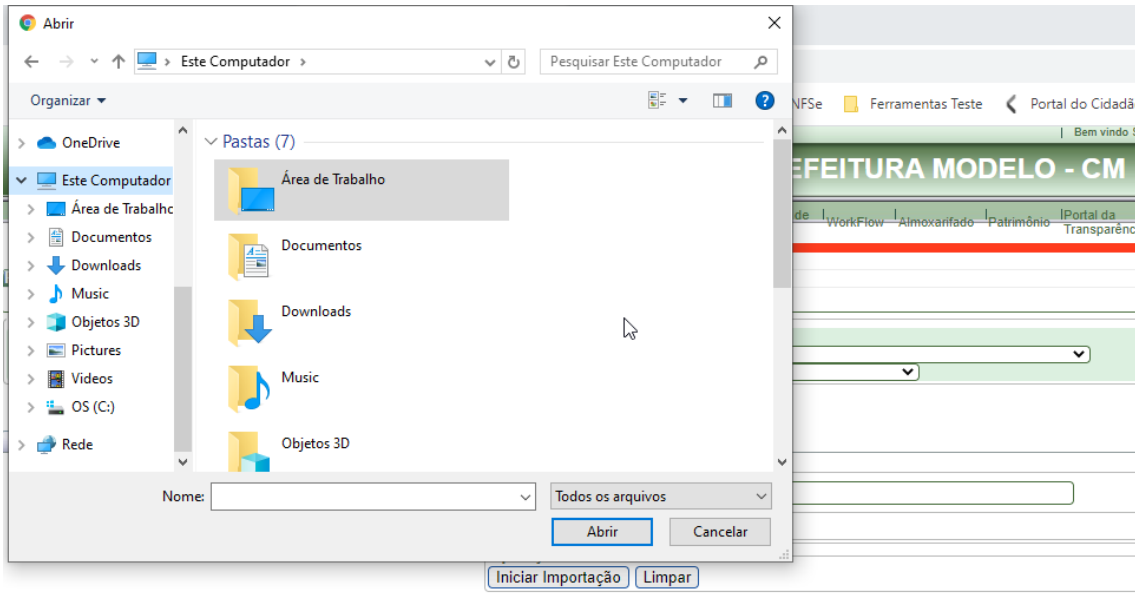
Abrir

Este Computador

Pesquisar Este Computador

Organizar

OneDrive
Este Computador
Área de Trabalho
Documentos
Downloads
Music
Objetos 3D
Pictures
Videos
OS (C:)
Rede

Pastas (7)

Área de Trabalho
Documentos
Downloads
Music
Objetos 3D

Nome:
Todos os arquivos
Abrir
Cancelar

NFSe
Ferramentas Teste
Portal do Cidadã
Bem vindo
EFEITURA MODELO - CM
de
WorkFlow
Almoxarifado
Patrimônio
Portal da Transparênc

Iniciar Importação
Limpar